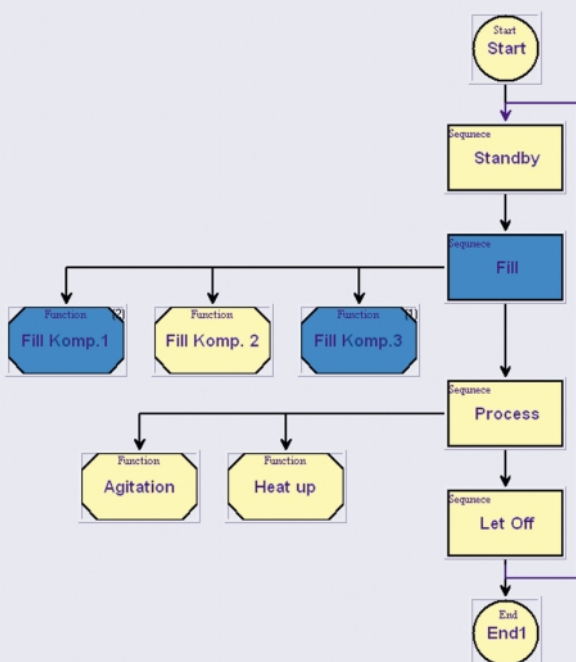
Start
Start

Sequnece
Standby

Sequnece
Fill

Function
Fill Komp.1
(2)

Function
Fill Komp. 2

Function
Fill Komp.3
(1)

Sequnece
Process

Function
Agitation

Function
Heat up

Sequnece
Let Off

End
End1